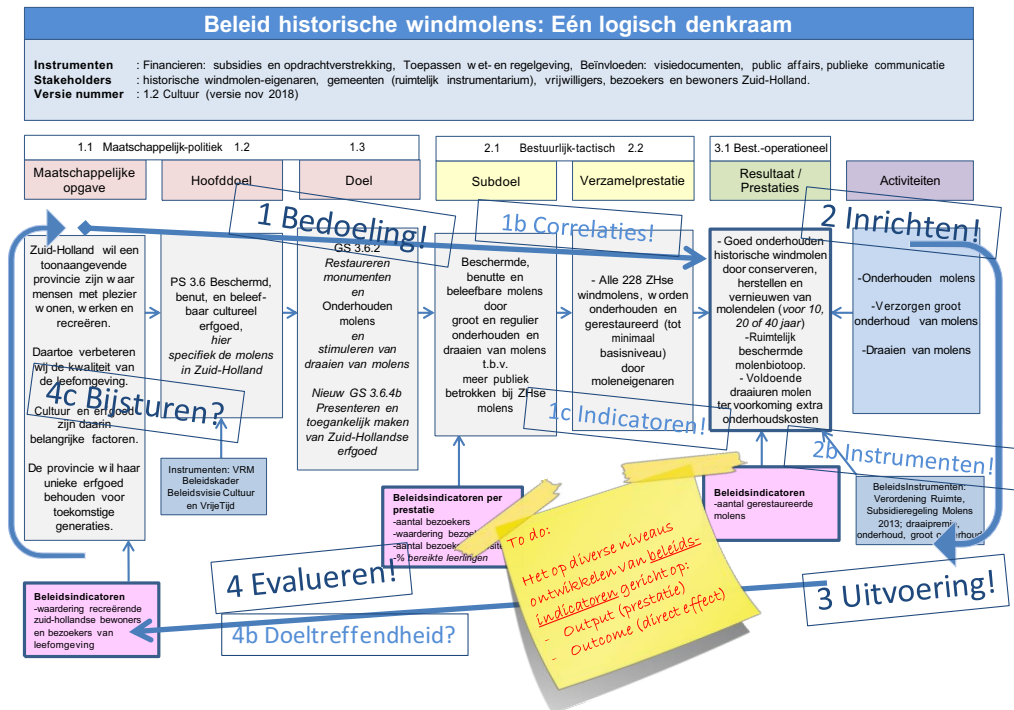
Beleid historische windmolens: Eén logisch denkraam

Instrumenten : Financieren: subsidies en opdrachtverstrekking, Toepassen wet- en regelgeving, Beïnvloeden: visiedocumenten, public affairs, publieke communicatie
Stakeholders : historische windmolen-eigenaren, gemeenten (ruimtelijk instrumentarium), vrijwilligers, bezoekers en bewoners Zuid-Holland.
Versie nummer : 1.2 Cultuur (versie nov 2018)

1.1 Maatschappelijk-politiek 1.2 1.3

2.1 Bestuurlijk-tactisch 2.2

3.1 Best.-operationeel

Maatschappelijke opgave

Hoofddoel

Doel

Subdoel

Verzamelprestatie

Resultaat / Prestaties

Activiteiten

1 Bedoeling!

1b Correlaties!

2 Inrichten!

Zuid-Holland wil een toonaangevende provincie zijn waar mensen met plezier wonen, werken en recreëren.

Daartoe verbeteren wij de kwaliteit van de leefomgeving.

Cultuur en erfgoed zijn daarin belangrijke factoren.

De provincie wil haar unieke erfgoed behouden voor toekomstige generaties.

4c Bijsturen?

PS 3.6 Beschermd, benut, en beleefbaar cultureel erfgoed, hier specifiek de molens in Zuid-Holland

Instrumenten: VRM Beleidskader Beleidsvisie Cultuur en VrijeTijd

GS 3.6.2 Restaureren monumenten en Onderhouden molens en stimuleren van draaien van molens

Nieuw GS 3.6.4b Presenteren en toegankelijk maken van Zuid-Hollandse erfgoed

Beschermde, benutte en beleefbare molens door groot en regulier onderhouden en draaien van molens t.b.v. meer publiek betrokken bij ZHse molens

- Alle 228 ZHse windmolens, worden onderhouden en gerestaureerd (tot minimaal basisniveau) door moleneigenaren

1c Indicatoren!

- Goed onderhouden historische windmolen door conserveren, herstellen en vernieuwen van molendelen (voor 10, 20 of 40 jaar)
-Ruimtelijk beschermde molenbiotoop.
- Voldoende draaiuren molen ter voorkoming extra onderhoudskosten

-Onderhouden molens

-Verzorgen groot onderhoud van molens

-Draaien van molens

2b Instrumenten!

BeleidsInstrumenten: Verordening Ruimte, Subsidieregeling Molens 2013; draaipremie, onderhoud, groot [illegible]

Beleidsindicatoren per prestatie
-aantal bezoekers
-waardering bezo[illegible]
-aantal bezoek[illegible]
-% bereikte leerlingen

Beleidsindicatoren
-aantal gerestaureerde molens

To do:
Het op diverse niveaus ontwikkelen van beleidsindicatoren gericht op:
- Output (prestatie)
- Outcome (direct effect)

4 Evalueren!

3 Uitvoering!

Beleidsindicatoren
-waardering recreërende zuid-hollandse bewoners en bezoekers van leefomgeving

4b Doeltreffendheid?